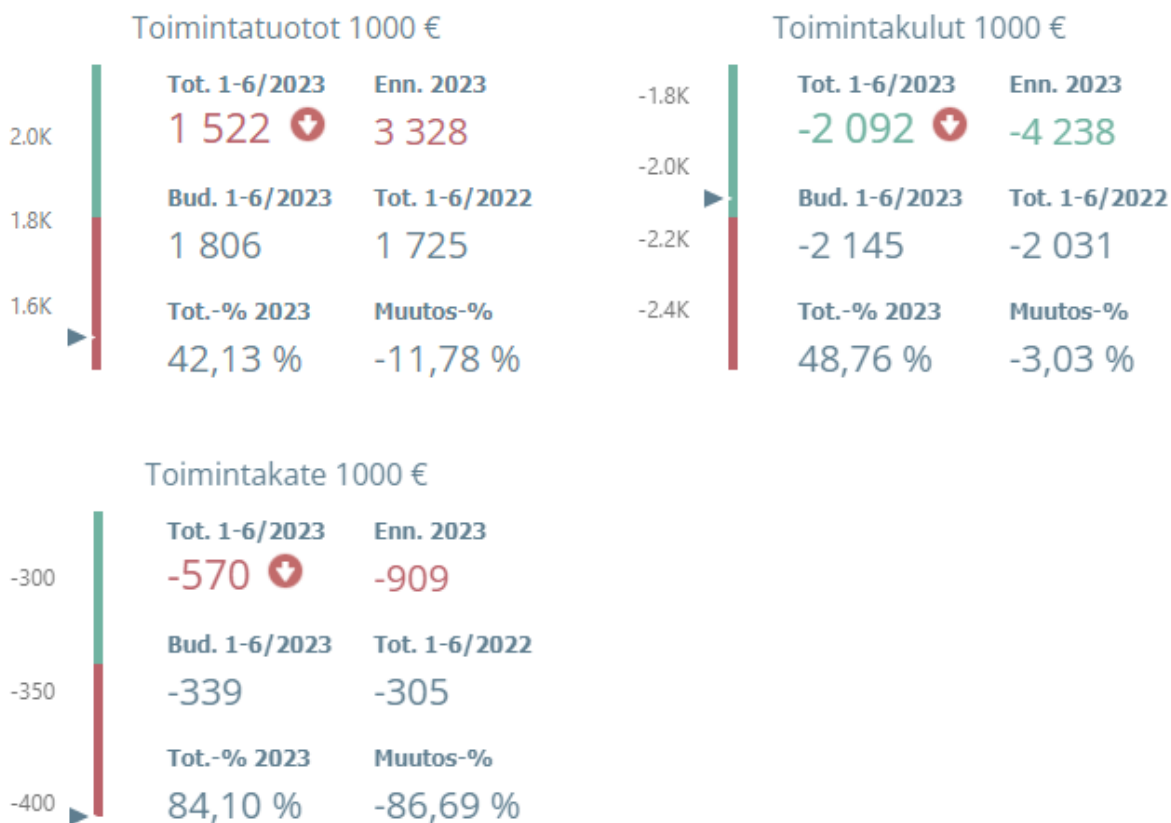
Toimintatuotot 1000 €

2.0K
1.8K
1.6K

Tot. 1-6/2023
1 522

Enn. 2023
3 328

Bud. 1-6/2023
1 806

Tot. 1-6/2022
1 725

Tot.-% 2023
42,13 %

Muutos-%
-11,78 %

Toimintakulut 1000 €

-1.8K
-2.0K
-2.2K
-2.4K

Tot. 1-6/2023
-2 092

Enn. 2023
-4 238

Bud. 1-6/2023
-2 145

Tot. 1-6/2022
-2 031

Tot.-% 2023
48,76 %

Muutos-%
-3,03 %

Toimintakate 1000 €

-300
-350
-400

Tot. 1-6/2023
-570

Enn. 2023
-909

Bud. 1-6/2023
-339

Tot. 1-6/2022
-305

Tot.-% 2023
84,10 %

Muutos-%
-86,69 %